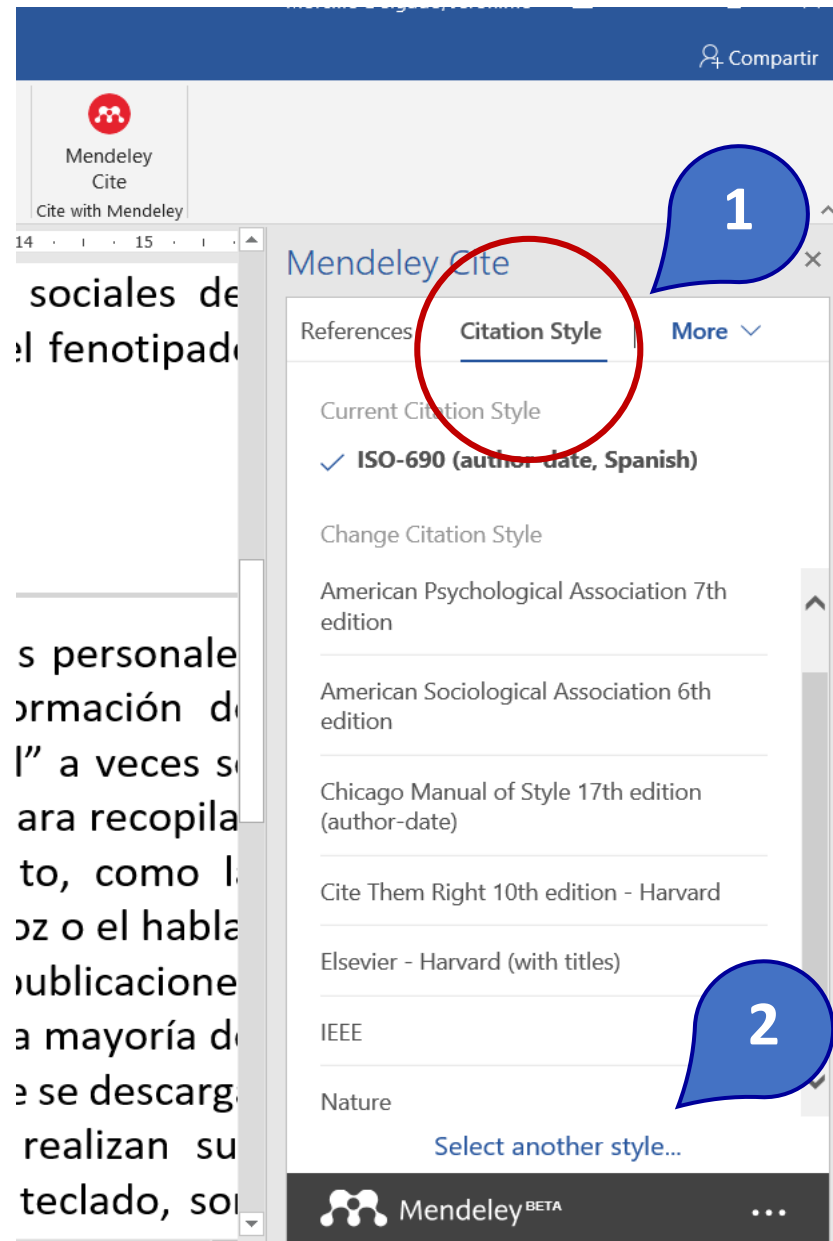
Compartir

Mendeley Cite

Cite with Mendeley

14 15

sociales de
el fenotipado

s personale
ormación d
l" a veces s
ara recopila
to, como l
oz o el habla
publicacione
a mayoría d
e se descarg
realizan su
teclado, so

Mendeley Cite

1

References Citation Style More

Current Citation Style

ISO-690 (author-date, Spanish)

Change Citation Style

American Psychological Association 7th edition

American Sociological Association 6th edition

Chicago Manual of Style 17th edition (author-date)

Cite Them Right 10th edition - Harvard

Elsevier - Harvard (with titles)

IEEE

2

Nature

Select another style...

Mendeley BETA

...